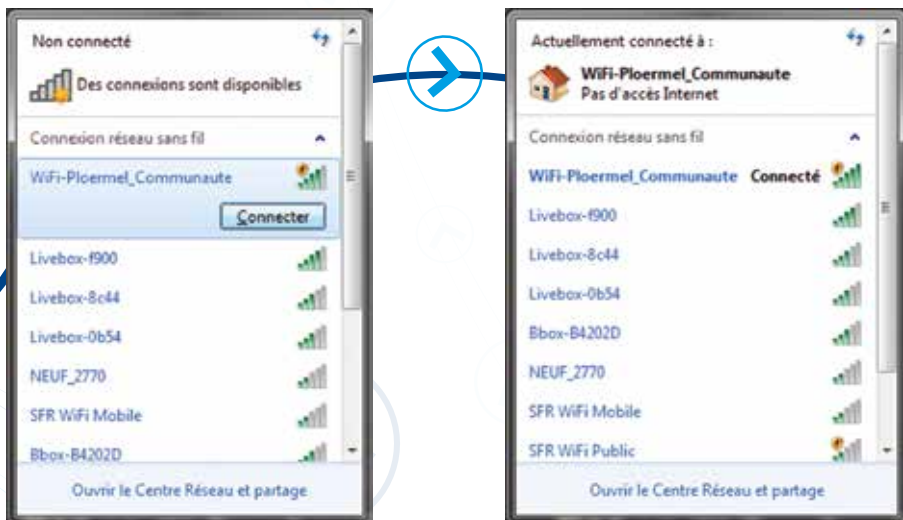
Non connecté

Des connexions sont disponibles

Connexion réseau sans fil

WiFi-Ploermel_Communaute

Connecter

Livebox-f900

Livebox-8c44

Livebox-0b54

NEUF_2770

SFR WiFi Mobile

Bbox-B4202D

Ouvrir le Centre Réseau et partage

Actuellement connecté à :

WiFi-Ploermel_Communaute
Pas d'accès Internet

Connexion réseau sans fil

WiFi-Ploermel_Communaute Connecté

Livebox-f900

Livebox-8c44

Livebox-0b54

Bbox-B4202D

NEUF_2770

SFR WiFi Mobile

SFR WiFi Public

Ouvrir le Centre Réseau et partage